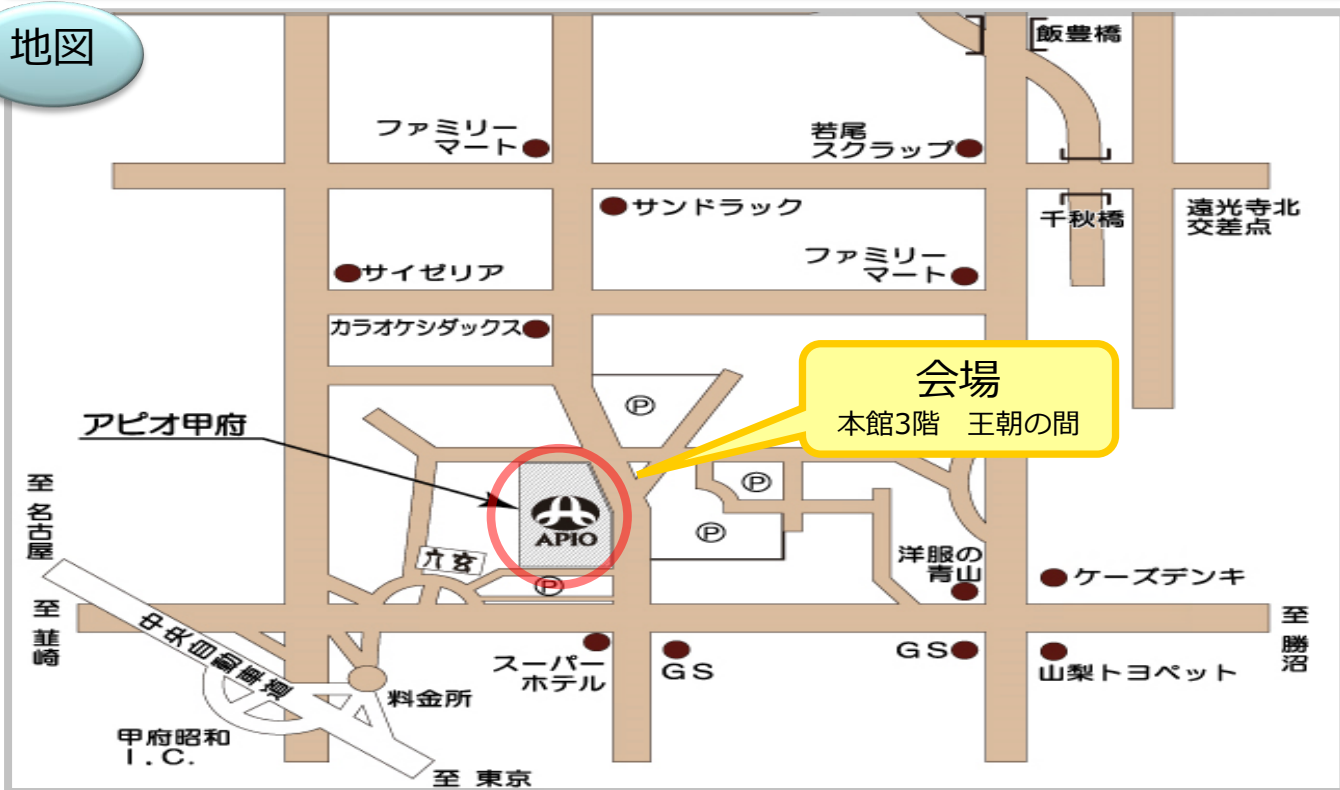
地図

飯豊橋

ファミリーマート

若尾スクラップ

サンドラック

千秋橋

遠光寺北交差点

サイゼリア

ファミリーマート

カラオケシダックス

会場
本館3階　王朝の間

アピオ甲府

P

P

P

P

APIO

至名古屋

洋服の青山

ケーズデンキ

至韮崎

中央自動車道

スーパーホテル

GS

GS

山梨トヨペット

至勝沼

料金所

甲府昭和I.C.

至 東京